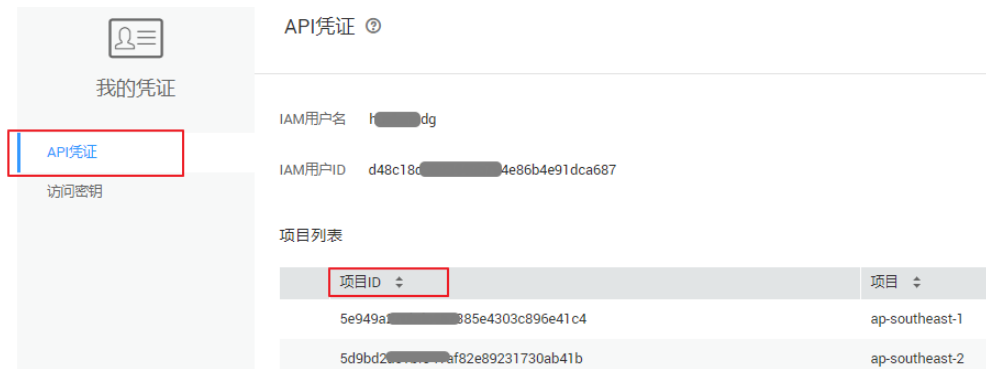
我的凭证

API凭证

访问密钥

API凭证

IAM用户名 h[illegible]dg

IAM用户ID d48c18d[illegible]4e86b4e91dca687

项目列表

| 项目ID | 项目 |
|---|---|
| 5e949a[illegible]885e4303c896e41c4 | ap-southeast-1 |
| 5d9bd2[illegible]af82e89231730ab41b | ap-southeast-2 |